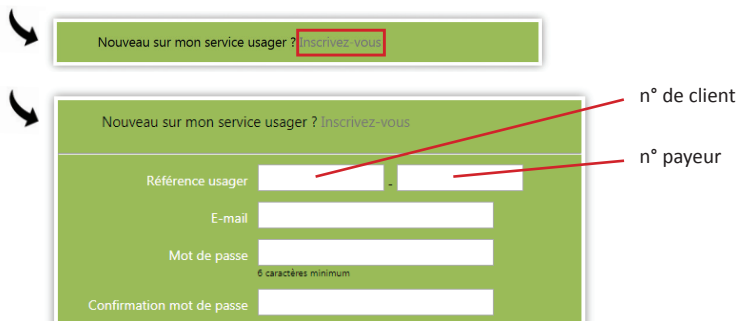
Nouveau sur mon service usager ? Inscrivez-vous

Nouveau sur mon service usager ? Inscrivez-vous

n° de client

n° payeur

Référence usager -

E-mail

Mot de passe

6 caractères minimum

Confirmation mot de passe